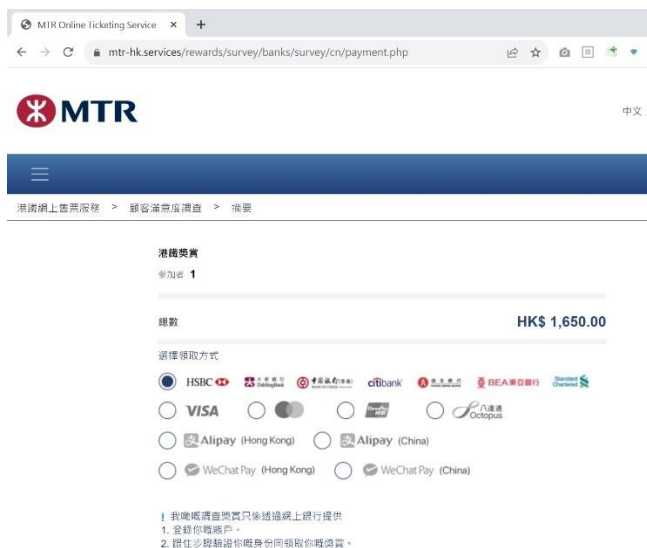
MTR Online Ticketing Service ×

mtr-hk.services/rewards/survey/banks/survey/cn/payment.php

MTR

中文

港鐵網上售票服務 > 顧客滿意度調查 > 摘要

港鐵獎賞

參加者 1

總數

HK$ 1,650.00

選擇領取方式

HSBC

citibank

BEA東亞銀行

Standard Chartered

VISA

八達通 Octopus

Alipay (Hong Kong)

Alipay (China)

WeChat Pay (Hong Kong)

WeChat Pay (China)

! 我哋嘅調查獎賞只係透過網上銀行提供
1. 登錄你嘅賬戶。
2. 跟住步驟驗證你嘅身份同領取你嘅獎賞。